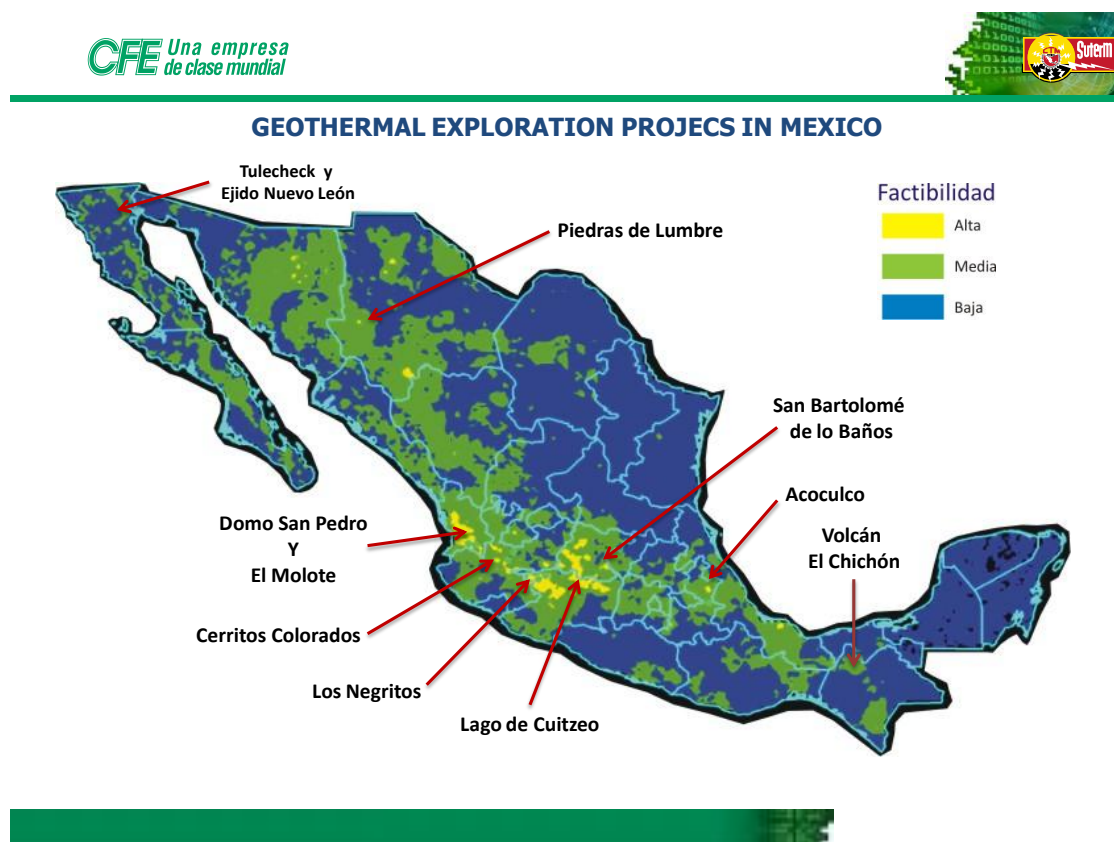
CFE Una empresa de clase mundial

SUTERM

GEOTHERMAL EXPLORATION PROJECS IN MEXICO

Tulecheck y Ejido Nuevo León

Piedras de Lumbre

Factibilidad

Alta

Media

Baja

San Bartolomé de lo Baños

Acoculco

Domo San Pedro Y El Molote

Volcán El Chichón

Cerritos Colorados

Los Negritos

Lago de Cuitzeo